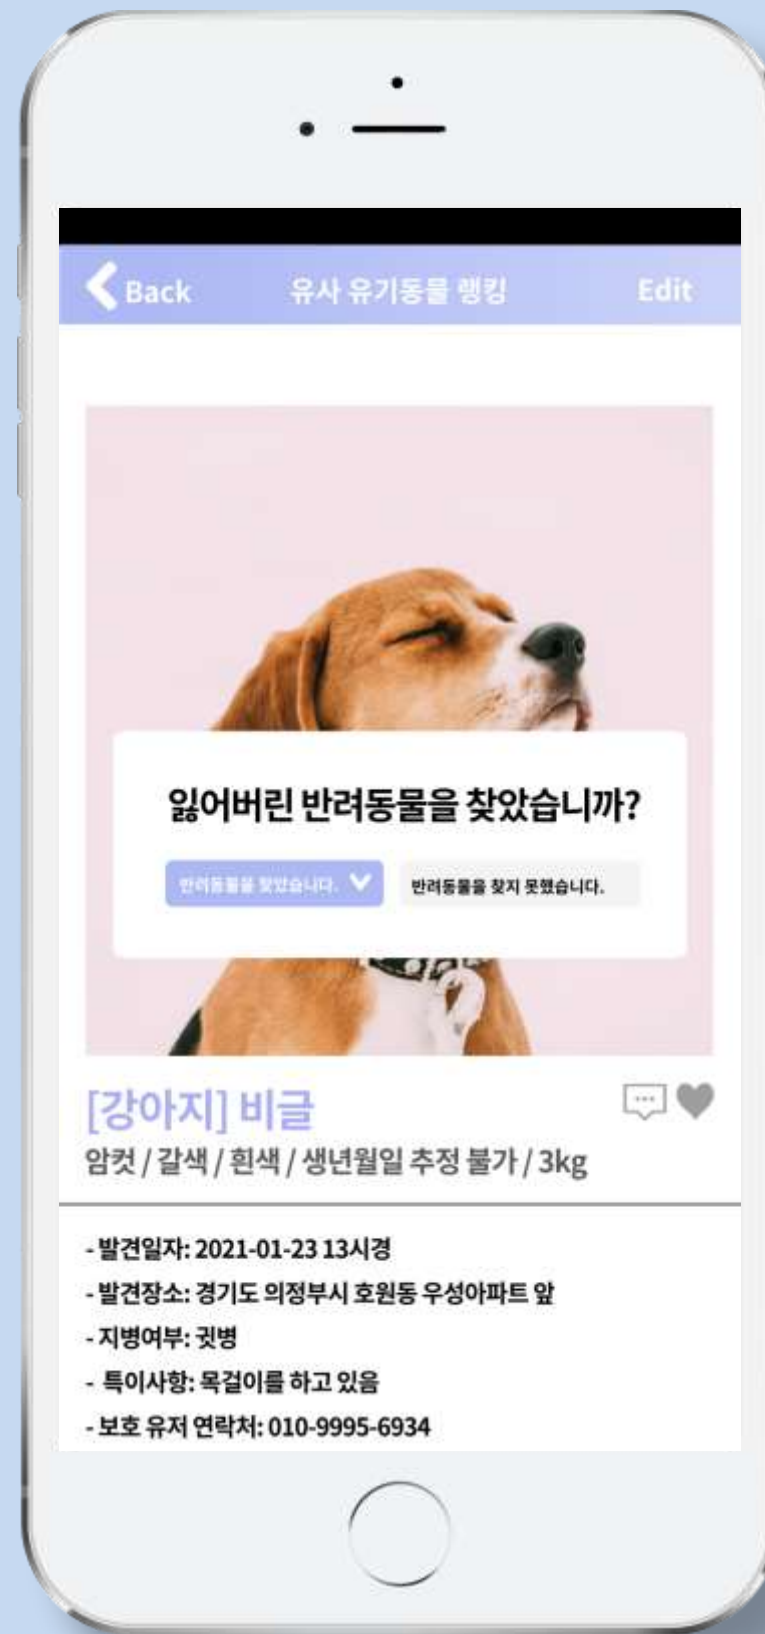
Back 유사 유기동물 랭킹 Edit

잃어버린 반려동물을 찾았습니까?

반려동물을 찾았습니다.

반려동물을 찾지 못했습니다.

[강아지] 비글

암컷 / 갈색 / 흰색 / 생년월일 추정 불가 / 3kg

- 발견일자: 2021-01-23 13시경
- 발견장소: 경기도 의정부시 호원동 우성아파트 앞
- 지병여부: 귓병
- 특이사항: 목걸이를 하고 있음
- 보호 유저 연락처: 010-9995-6934